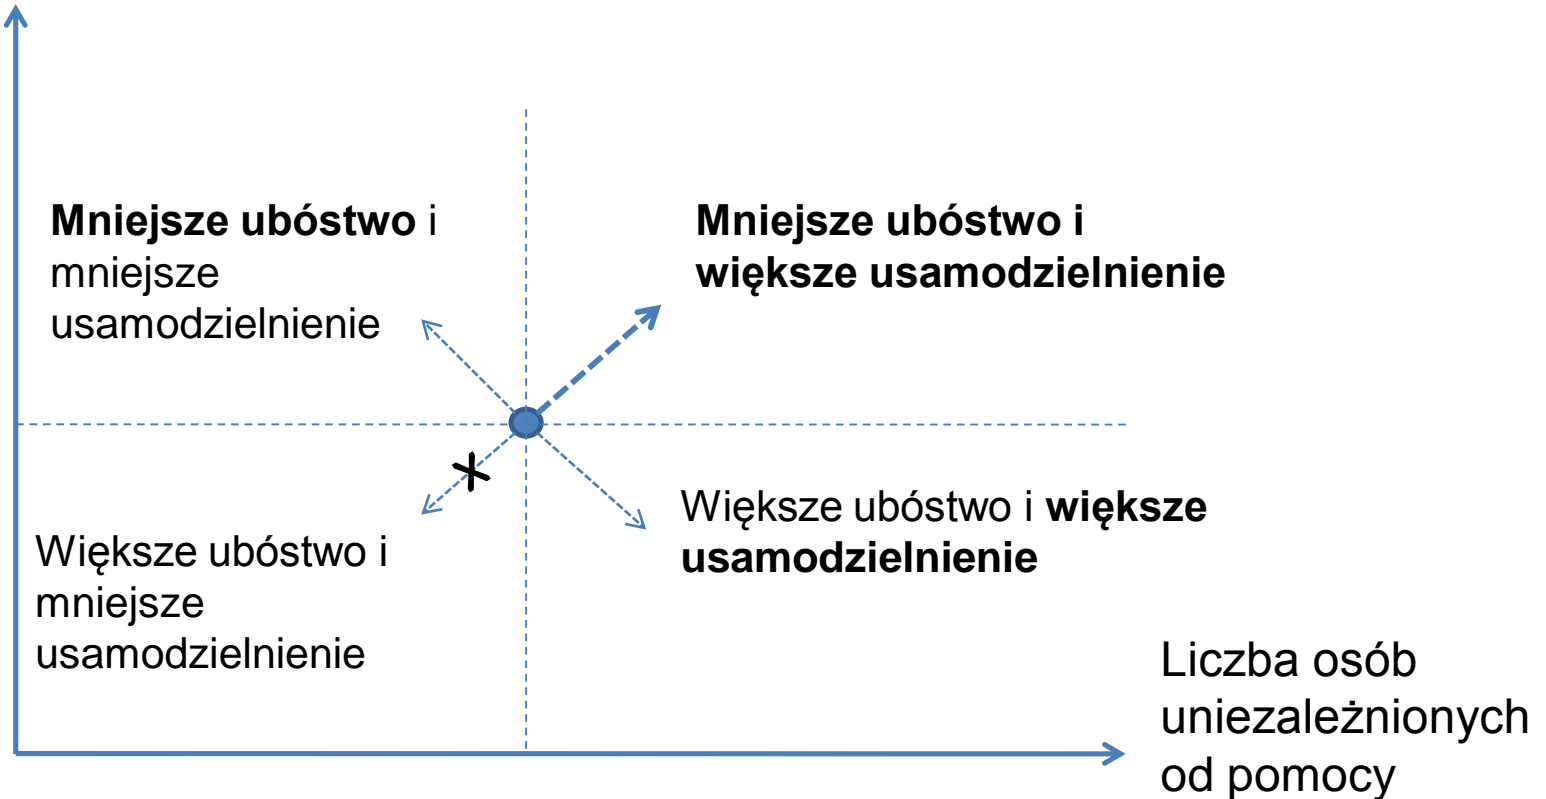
Mniejsze ubóstwo i mniejsze usamodzielnienie

Mniejsze ubóstwo i większe usamodzielnienie

Większe ubóstwo i mniejsze usamodzielnienie

Większe ubóstwo i większe usamodzielnienie

Liczba osób uniezależnionych od pomocy